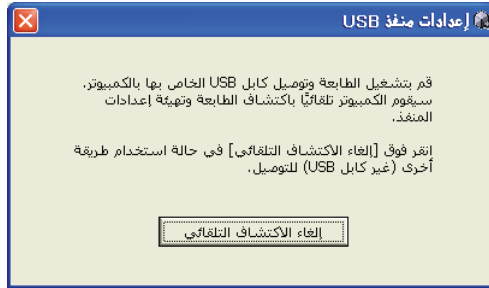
إعدادات منفذ USB

قم بتشغيل الطابعة وتوصيل كابل USB الخاص بها بالكمبيوتر. سيقوم الكمبيوتر تلقائيًا باكتشاف الطابعة وتهيئة إعدادات المنفذ.

انقر فوق [إلغاء الاكتشاف التلقائي] في حالة استخدام طريقة أخرى (غير كابل USB) للتوصيل.

إلغاء الاكتشاف التلقائي